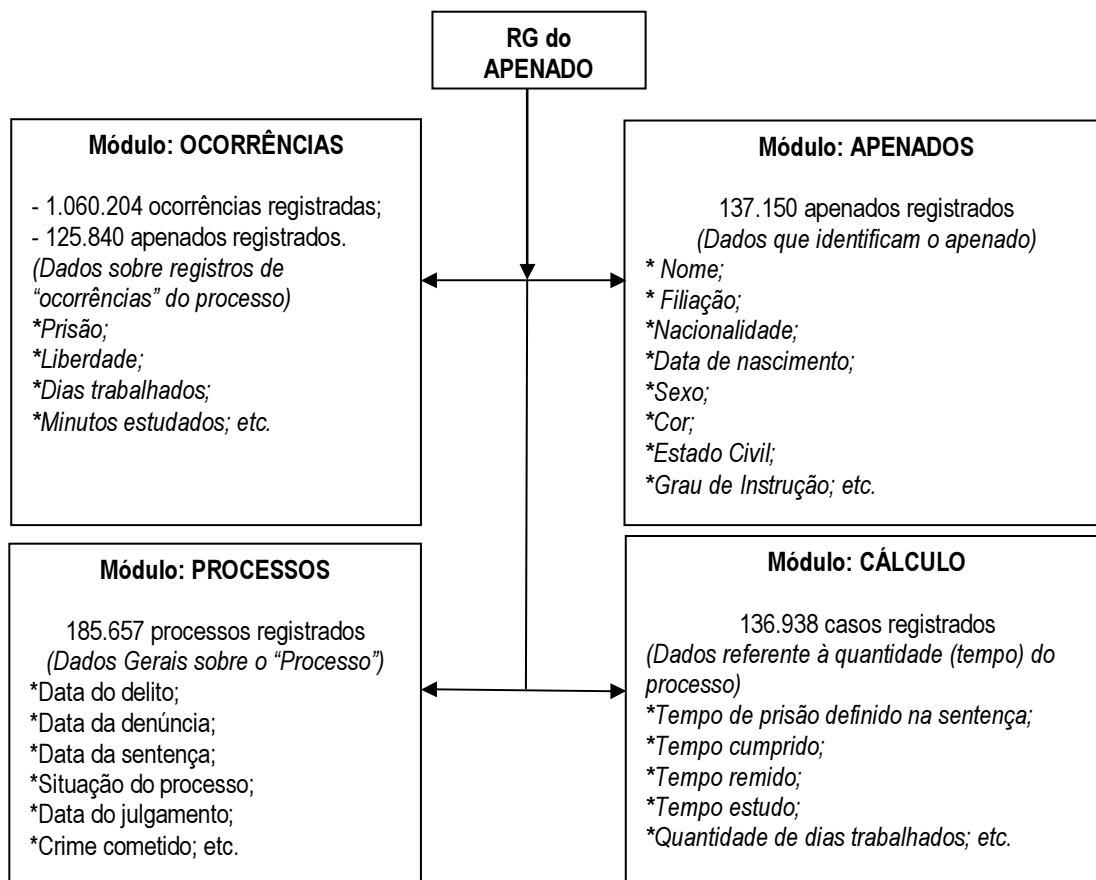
RG do APENADO

Módulo: OCORRÊNCIAS

- 1.060.204 ocorrências registradas;
- 125.840 apenados registrados.
(Dados sobre registros de "ocorrências" do processo)
*Prisão;
*Liberdade;
*Dias trabalhados;
*Minutos estudados; etc.

Módulo: APENADOS

137.150 apenados registrados
(Dados que identificam o apenado)
* Nome;
* Filiação;
*Nacionalidade;
*Data de nascimento;
*Sexo;
*Cor;
*Estado Civil;
*Grau de Instrução; etc.

Módulo: PROCESSOS

185.657 processos registrados
(Dados Gerais sobre o "Processo")
*Data do delito;
*Data da denúncia;
*Data da sentença;
*Situação do processo;
*Data do julgamento;
*Crime cometido; etc.

Módulo: CÁLCULO

136.938 casos registrados
(Dados referente à quantidade (tempo) do processo)
*Tempo de prisão definido na sentença;
*Tempo cumprido;
*Tempo remido;
*Tempo estudo;
*Quantidade de dias trabalhados; etc.